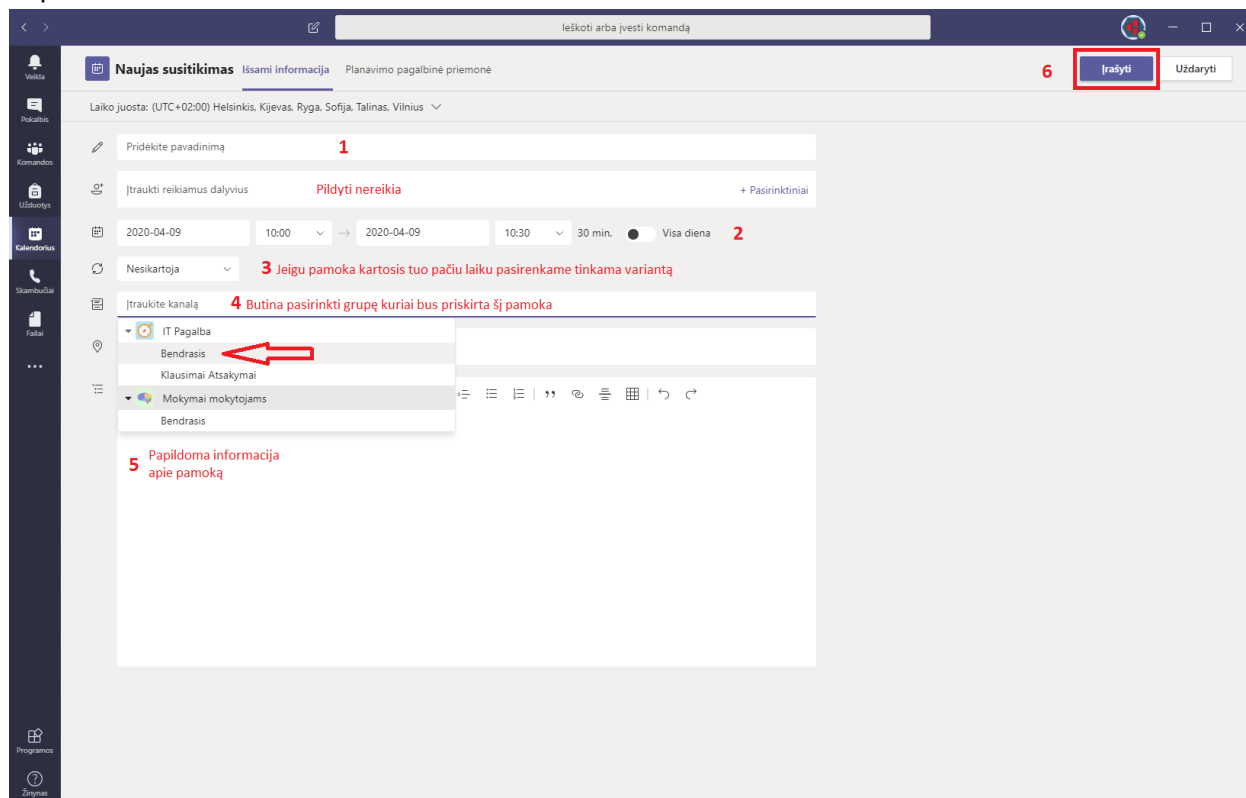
Ieškoti arba įvesti komandą

Veikla
Pokalbis
Komandos
Užduotys
Kalendorius
Skambučiai
Failai
...
Programos
Žinynas

Naujas susitikimas Išsami informacija Planavimo pagalbinė priemonė

6 Įrašyti Uždaryti

Laiko juosta: (UTC+02:00) Helsinkis, Kijevas, Ryga, Sofija, Talinas, Vilnius

Pridėkite pavadinimą 1

Įtraukti reikiamus dalyvius Pildyti nereikia + Pasirinktiniai

2020-04-09 10:00 → 2020-04-09 10:30 30 min. Visa diena 2

Nesikartoja 3 Jeigu pamoka kartosis tuo pačiu laiku pasirenkame tinkama variantą

Įtraukite kanalą 4 Butina pasirinkti grupę kuriai bus priskirta šį pamoka

IT Pagalba
Bendrasis
Klausimai Atsakymai
Mokymai mokytojams
Bendrasis

5 Papildoma informacija apie pamoką